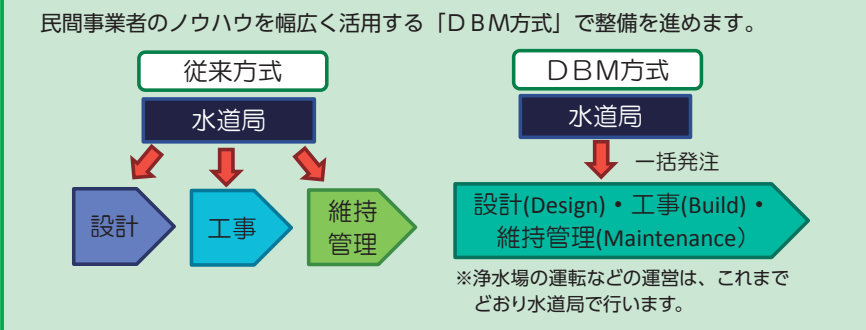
民間事業者のノウハウを幅広く活用する「ＤＢＭ方式」で整備を進めます。

従来方式

水道局

設計

工事

維持管理

ＤＢＭ方式

水道局

一括発注

設計(Design)・工事(Build)・維持管理(Maintenance)

※浄水場の運転などの運営は、これまでどおり水道局で行います。